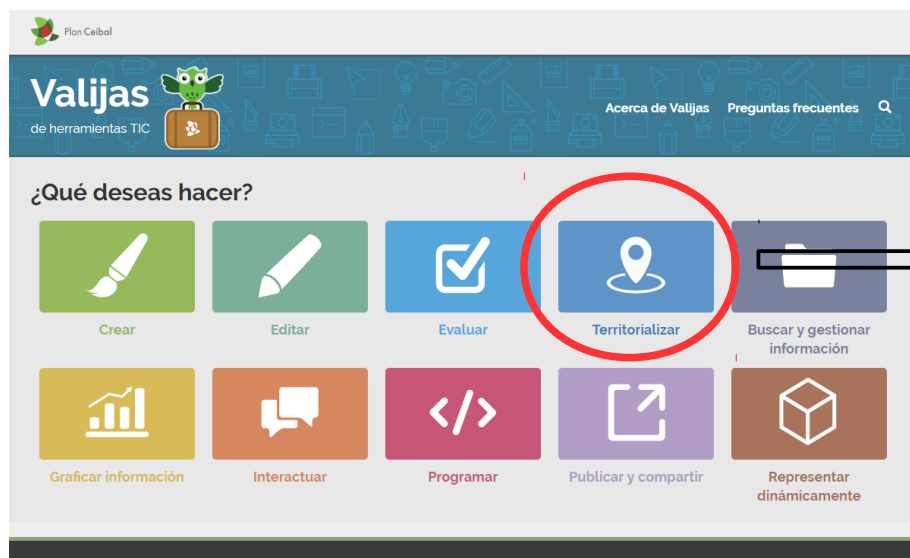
Plan Ceibal

Valijas
de herramientas TIC

Acerca de Valijas
Preguntas frecuentes

¿Qué deseas hacer?

Crear
Editar
Evaluar
Territorializar
Buscar y gestionar información

Graficar información
Interactuar
Programar
Publicar y compartir
Representar dinámicamente